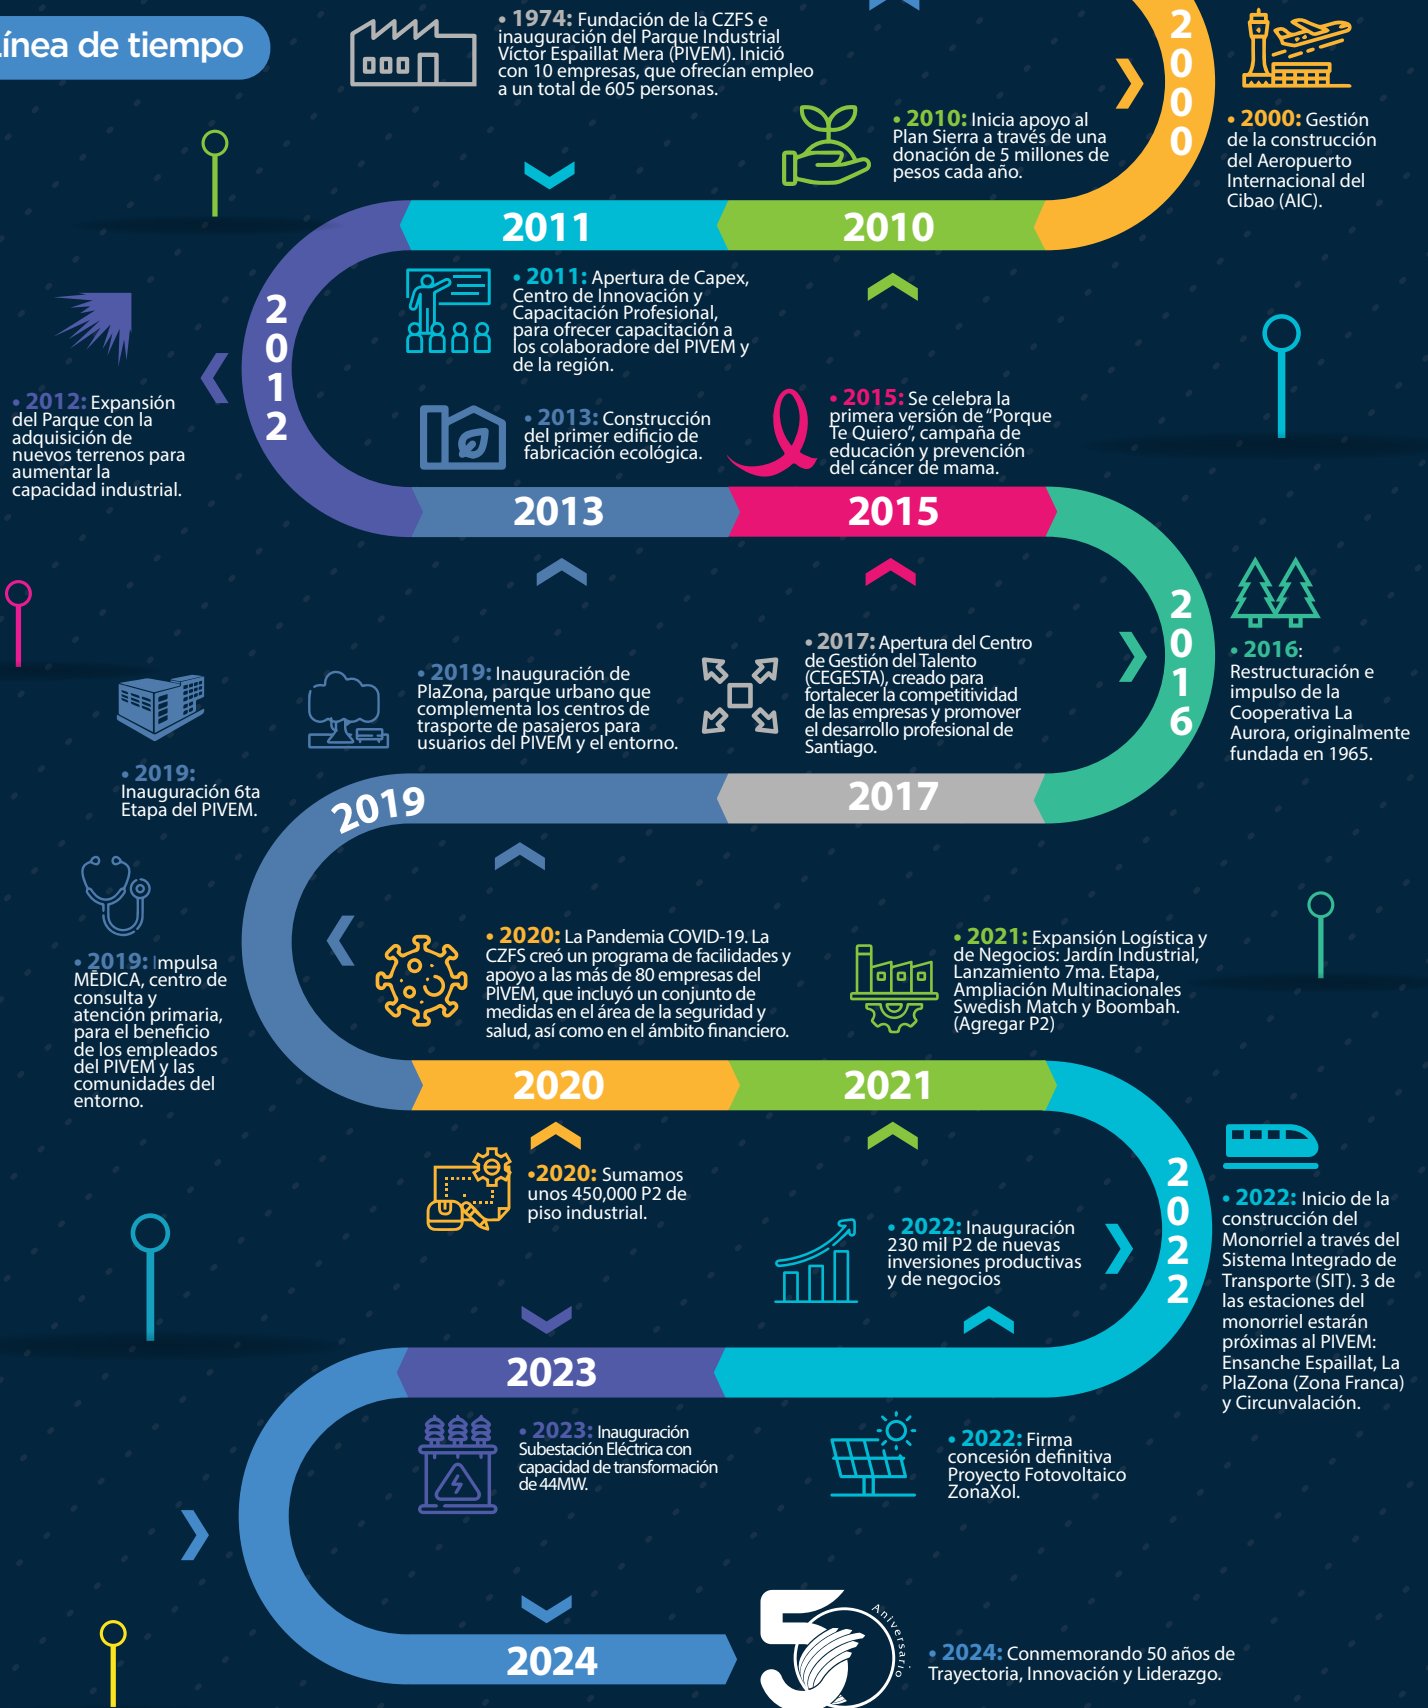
ínea de tiempo

• 1974: Fundación de la CZFS e inauguración del Parque Industrial Víctor Espaillat Mera (PIVEM). Inició con 10 empresas, que ofrecían empleo a un total de 605 personas.

2000

• 2000: Gestión de la construcción del Aeropuerto Internacional del Cibao (AIC).

• 2010: Inicia apoyo al Plan Sierra a través de una donación de 5 millones de pesos cada año.

2011

2010

2012

• 2011: Apertura de Capex, Centro de Innovación y Capacitación Profesional, para ofrecer capacitación a los colaboradore del PIVEM y de la región.

• 2012: Expansión del Parque con la adquisición de nuevos terrenos para aumentar la capacidad industrial.

• 2013: Construcción del primer edificio de fabricación ecológica.

• 2015: Se celebra la primera versión de "Porque Te Quiero", campaña de educación y prevención del cáncer de mama.

2013

2015

2016

• 2016: Restructuración e impulso de la Cooperativa La Aurora, originalmente fundada en 1965.

• 2019: Inauguración de PlaZona, parque urbano que complementa los centros de trasporte de pasajeros para usuarios del PIVEM y el entorno.

• 2017: Apertura del Centro de Gestión del Talento (CEGESTA), creado para fortalecer la competitividad de las empresas y promover el desarrollo profesional de Santiago.

• 2019: Inauguración 6ta Etapa del PIVEM.

2019

2017

• 2019: Impulsa MÉDICA, centro de consulta y atención primaria, para el beneficio de los empleados del PIVEM y las comunidades del entorno.

• 2020: La Pandemia COVID-19. La CZFS creó un programa de facilidades y apoyo a las más de 80 empresas del PIVEM, que incluyó un conjunto de medidas en el área de la seguridad y salud, así como en el ámbito financiero.

• 2021: Expansión Logística y de Negocios: Jardín Industrial, Lanzamiento 7ma. Etapa, Ampliación Multinacionales Swedish Match y Boombah. (Agregar P2)

2020

2021

2022

•2020: Sumamos unos 450,000 P2 de piso industrial.

• 2022: Inauguración 230 mil P2 de nuevas inversiones productivas y de negocios

• 2022: Inicio de la construcción del Monorriel a través del Sistema Integrado de Transporte (SIT). 3 de las estaciones del monorriel estarán próximas al PIVEM: Ensanche Espaillat, La PlaZona (Zona Franca) y Circunvalación.

2023

• 2023: Inauguración Subestación Eléctrica con capacidad de transformación de 44MW.

• 2022: Firma concesión definitiva Proyecto Fotovoltaico ZonaXol.

2024

5 Aniversario

• 2024: Conmemorando 50 años de Trayectoria, Innovación y Liderazgo.